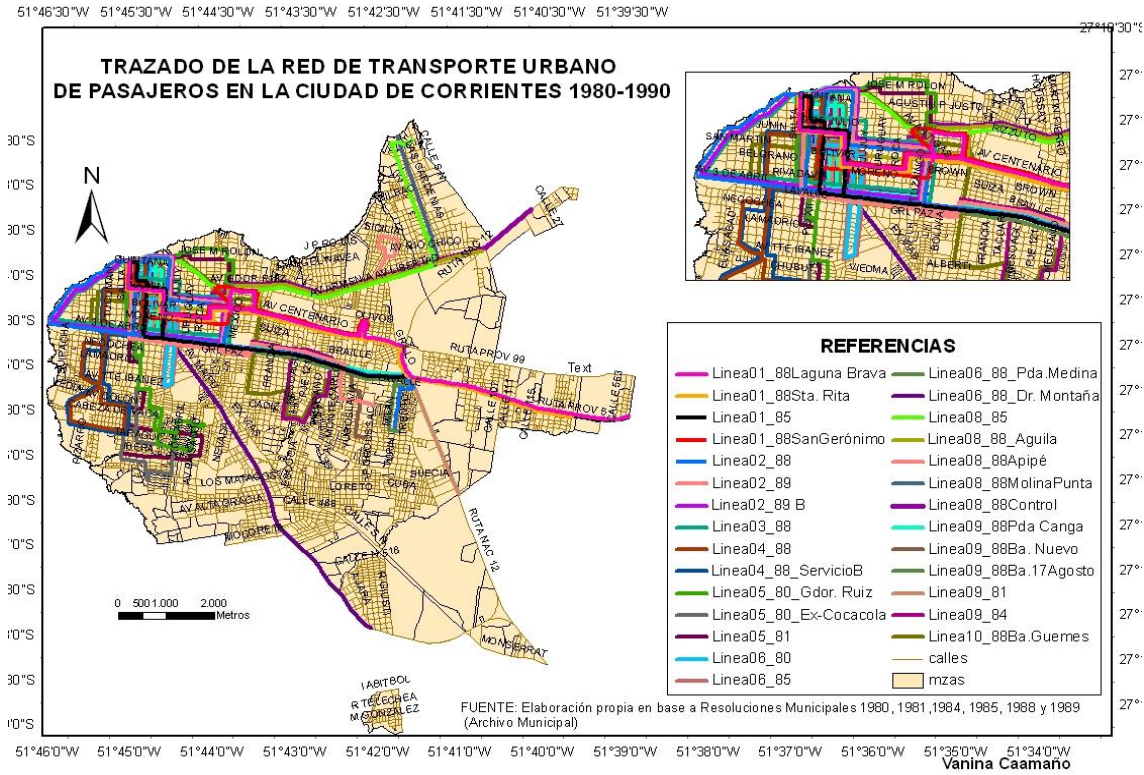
51°46'30"W 51°45'30"W 51°44'30"W 51°43'30"W 51°42'30"W 51°41'30"W 51°40'30"W 51°39'30"W

TRAZADO DE LA RED DE TRANSPORTE URBANO DE PASAJEROS EN LA CIUDAD DE CORRIENTES 1980-1990

N

REFERENCIAS

| | |
|---|---|
| Linea01_88Laguna Brava | Linea06_88_Pda.Medina |
| Linea01_88Sta. Rita | Linea06_88_Dr. Montaña |
| Linea01_85 | Linea08_85 |
| Linea01_88SanGerónimo | Linea08_88_Aguila |
| Linea02_88 | Linea08_88Apipé |
| Linea02_89 | Linea08_88MolinaPunta |
| Linea02_89 B | Linea08_88Control |
| Linea03_88 | Linea09_88Pda Canga |
| Linea04_88 | Linea09_88Ba. Nuevo |
| Linea04_88_ServicioB | Linea09_88Ba.17Agosto |
| Linea05_80_Gdor. Ruiz | Linea09_81 |
| Linea05_80_Ex-Cocacola | Linea09_84 |
| Linea05_81 | Linea10_88Ba.Guemes |
| Linea06_80 | calles |
| Linea06_85 | mzas |

0 500 1.000 2.000 Metros

AV CENTENARIO
RUTA PROV 99
Text
RUTA NAC 12
CALLE 488
LOS MATACOS
AV ALTA GRACIA
SUECIA
CUBA
LORETO
BRAILLE
SUIZA
MONSERRAT
AV CENTENARIO
BROWN
SUIZA
GRL PAZ
ALBERTI
VIEDMA
BELGRANO
3 DE ABRIL

FUENTE: Elaboración propia en base a Resoluciones Municipales 1980, 1981,1984, 1985, 1988 y 1989 (Archivo Municipal)

51°46'0"W 51°45'0"W 51°44'0"W 51°43'0"W 51°42'0"W 51°41'0"W 51°40'0"W 51°39'0"W 51°38'0"W 51°37'0"W 51°36'0"W 51°35'0"W 51°34'0"W

Vanina Caamaño